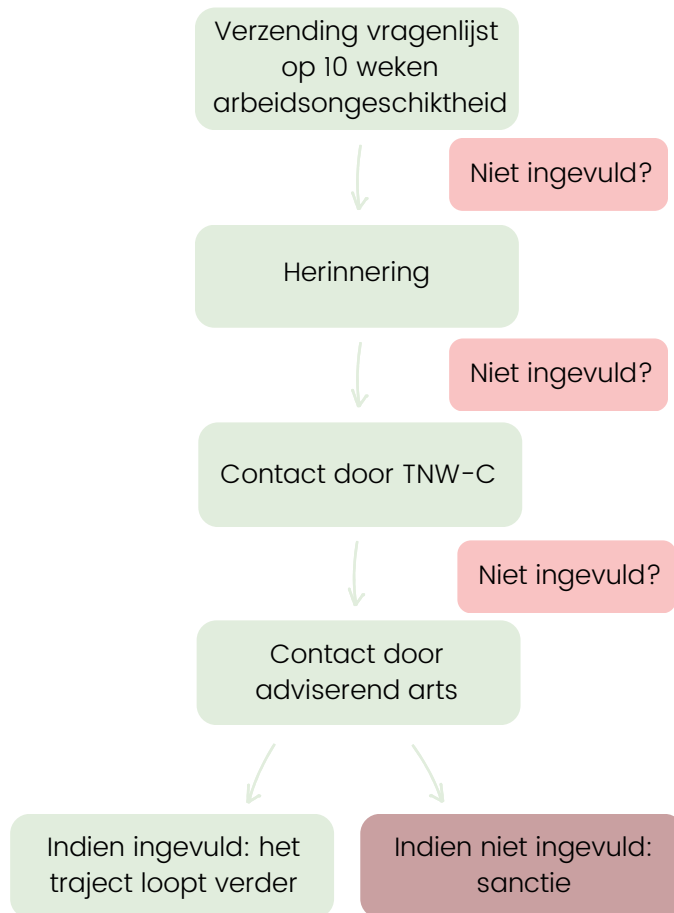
Verzending vragenlijst op 10 weken arbeidsongeschiktheid

Niet ingevuld?

Herinnering

Niet ingevuld?

Contact door TNW-C

Niet ingevuld?

Contact door adviserend arts

Indien ingevuld: het traject loopt verder

Indien niet ingevuld: sanctie